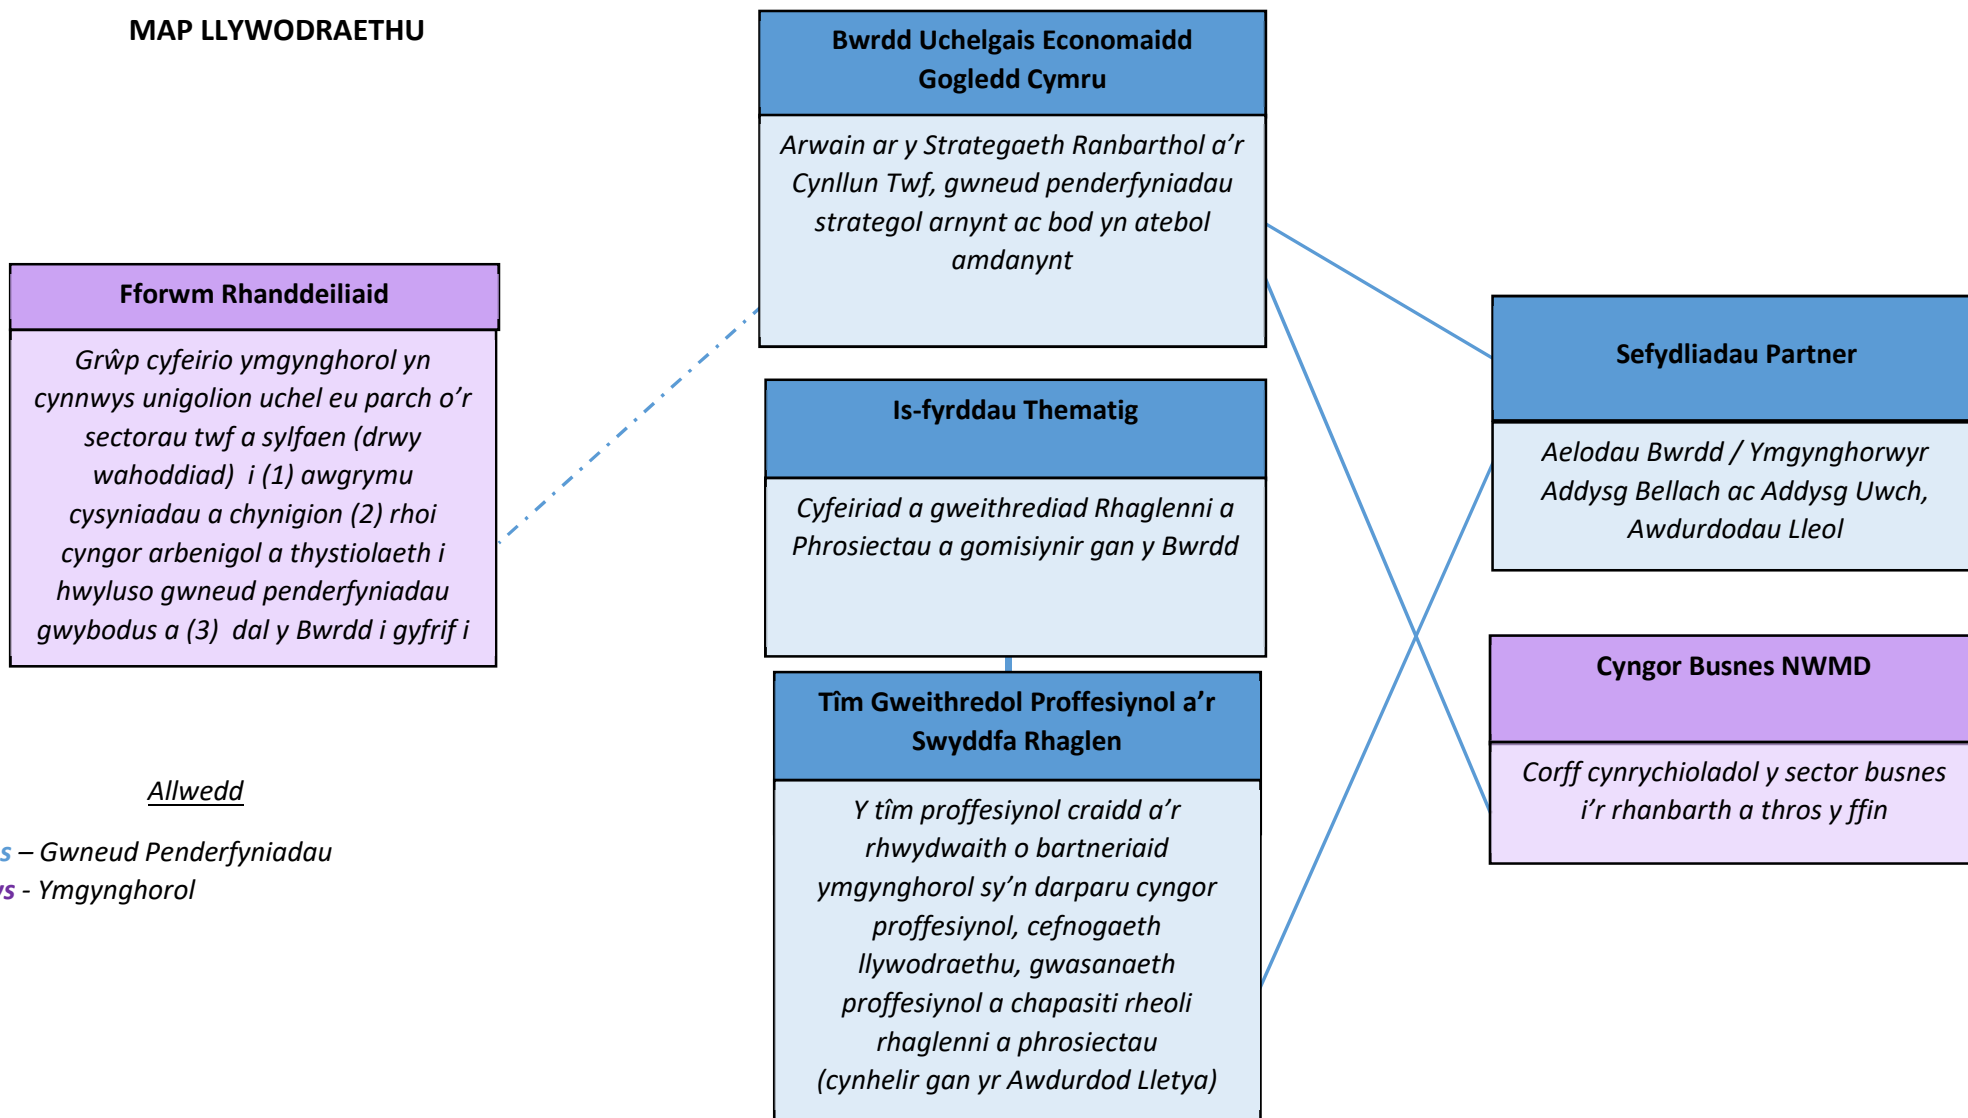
MAP LLYWODRAETHU

Bwrdd Uchelgais Economaidd Gogledd Cymru

Arwain ar y Strategaeth Ranbarthol a'r Cynllun Twf, gwneud penderfyniadau strategol arnynt ac bod yn atebol amdanynt

Fforwm Rhanddeiliaid

Grŵp cyfeirio ymgynghorol yn cynnwys unigolion uchel eu parch o'r sectorau twf a sylfaen (drwy wahoddiad) i (1) awgrymu cysyniadau a chynigion (2) rhoi cyngor arbenigol a thystiolaeth i hwyluso gwneud penderfyniadau gwybodus a (3) dal y Bwrdd i gyfrif i

Is-fyrddau Thematig

Cyfeiriad a gweithrediad Rhaglenni a Phrosiectau a gomisiynir gan y Bwrdd

Sefydliadau Partner

Aelodau Bwrdd / Ymgynghorwyr Addysg Bellach ac Addysg Uwch, Awdurdodau Lleol

Cyngor Busnes NWMD

Corff cynrychioladol y sector busnes i'r rhanbarth a thros y ffin

Tîm Gweithredol Proffesiynol a'r Swyddfa Rhaglen

Y tîm proffesiynol craidd a'r rhwydwaith o bartneriaid ymgynghorol sy'n darparu cyngor proffesiynol, cefnogaeth llywodraethu, gwasanaeth proffesiynol a chapasiti rheoli rhaglenni a phrosiectau (cynhelir gan yr Awdurdod Lletya)

Allwedd

s – Gwneud Penderfyniadau
rs - Ymgynghorol